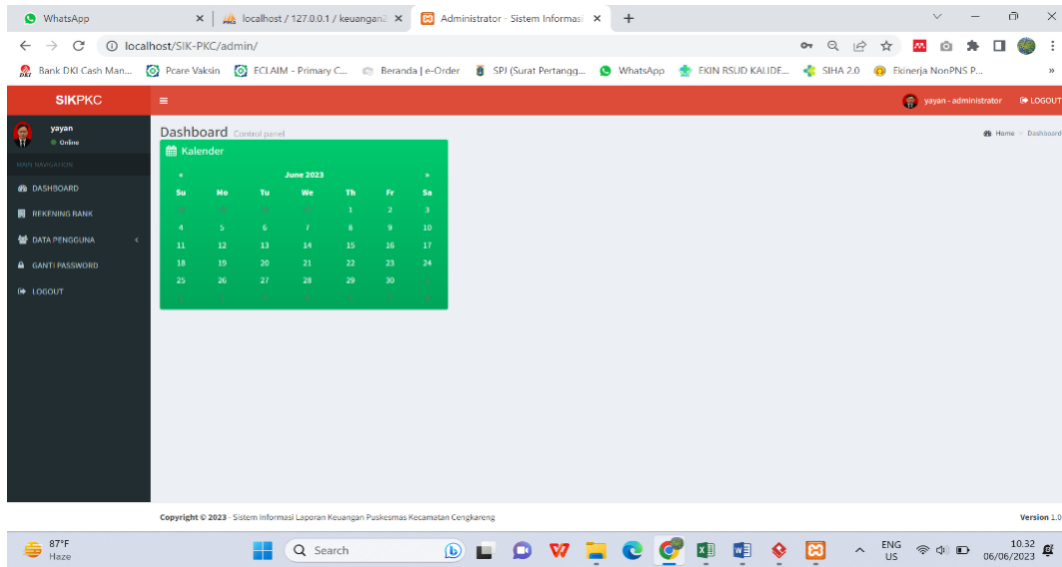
WhatsApp | localhost / 127.0.0.1 / keuangan | Administrator - Sistem Informasi

localhost/SIK-PKC/admin/

Bank DKI Cash Man... Pcare Vaksin ECLAIM - Primary C... Beranda | e-Order SPJ (Surat Pertangg... WhatsApp EKIN RSUD KALIDE... SIHA 2.0 Ekinerja NonPNS P...

SIKPKC

yayan - administrator LOGOUT

yayan
Online

MAIN NAVIGATION

DASHBOARD
REKENING BANK
DATA PENGGUNA
GANTI PASSWORD
LOGOUT

Dashboard Control panel

Home > Dashboard

Kalender

« June 2023 »

| Su | Mo | Tu | We | Th | Fr | Sa |
|---|---|---|---|---|---|---|
| 28 | 29 | 30 | 31 | 1 | 2 | 3 |
| 4 | 5 | 6 | 7 | 8 | 9 | 10 |
| 11 | 12 | 13 | 14 | 15 | 16 | 17 |
| 18 | 19 | 20 | 21 | 22 | 23 | 24 |
| 25 | 26 | 27 | 28 | 29 | 30 | 1 |
| 2 | 3 | 4 | 5 | 6 | 7 | 8 |

Copyright © 2023 - Sistem Informasi Laporan Keuangan Puskesmas Kecamatan Cengkareng

Version 1.0

87°F
Haze

Search

ENG
US

10.32
06/06/2023